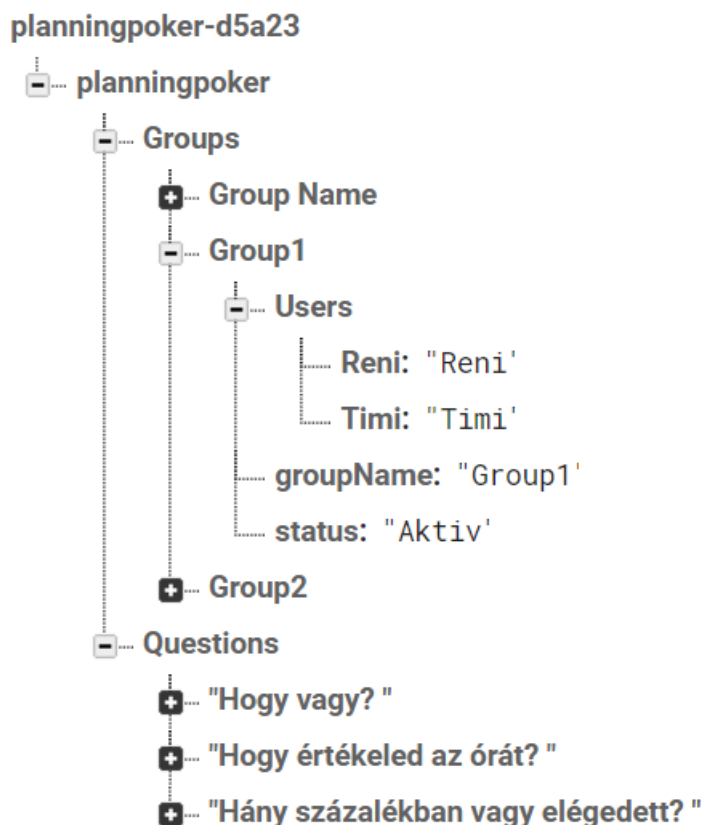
planningpoker-d5a23

planningpoker

Groups

Group Name

Group1

Users

Reni: "Reni"

Timi: "Timi"

groupName: "Group1"

status: "Aktiv"

Group2

Questions

"Hogy vagy? "

"Hogy értékeled az órát? "

"Hány százalékban vagy elégedett? "